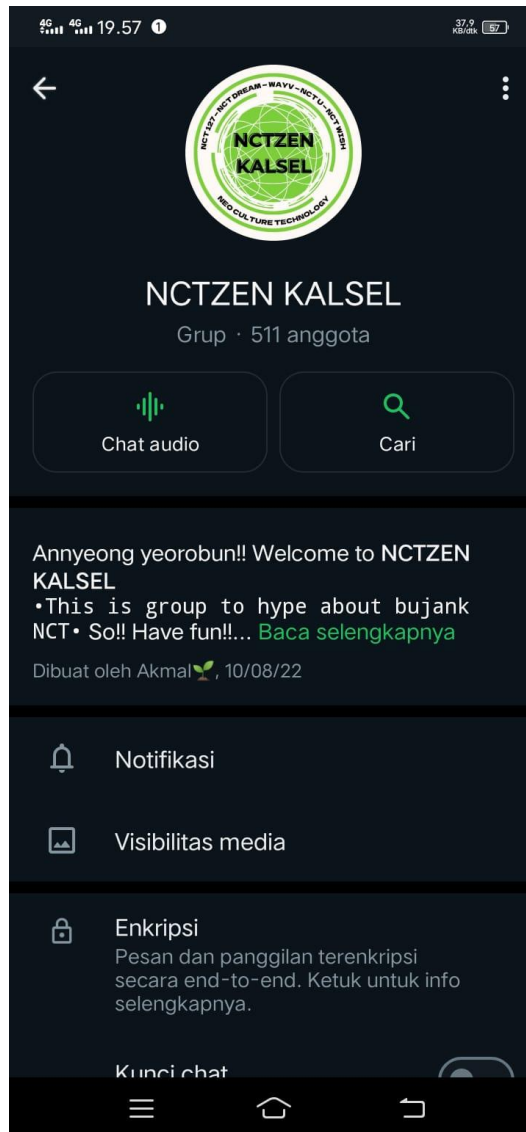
4G 4G 19.57 1 37,9 KB/dtk 57

NCT 127 - NCT DREAM - WAYV - NCT U - NCT WISH
NCTZEN KALSEL
NEO CULTURE TECHNOLOGY

NCTZEN KALSEL
Grup · 511 anggota

Chat audio
Cari

Annyeong yeorobun!! Welcome to NCTZEN KALSEL
•This is group to hype about bujank NCT• So!! Have fun!!... Baca selengkapnya
Dibuat oleh Akmal🌱, 10/08/22

Notifikasi

Visibilitas media

Enkripsi
Pesan dan panggilan terenkripsi secara end-to-end. Ketuk untuk info selengkapnya.

Kunci chat